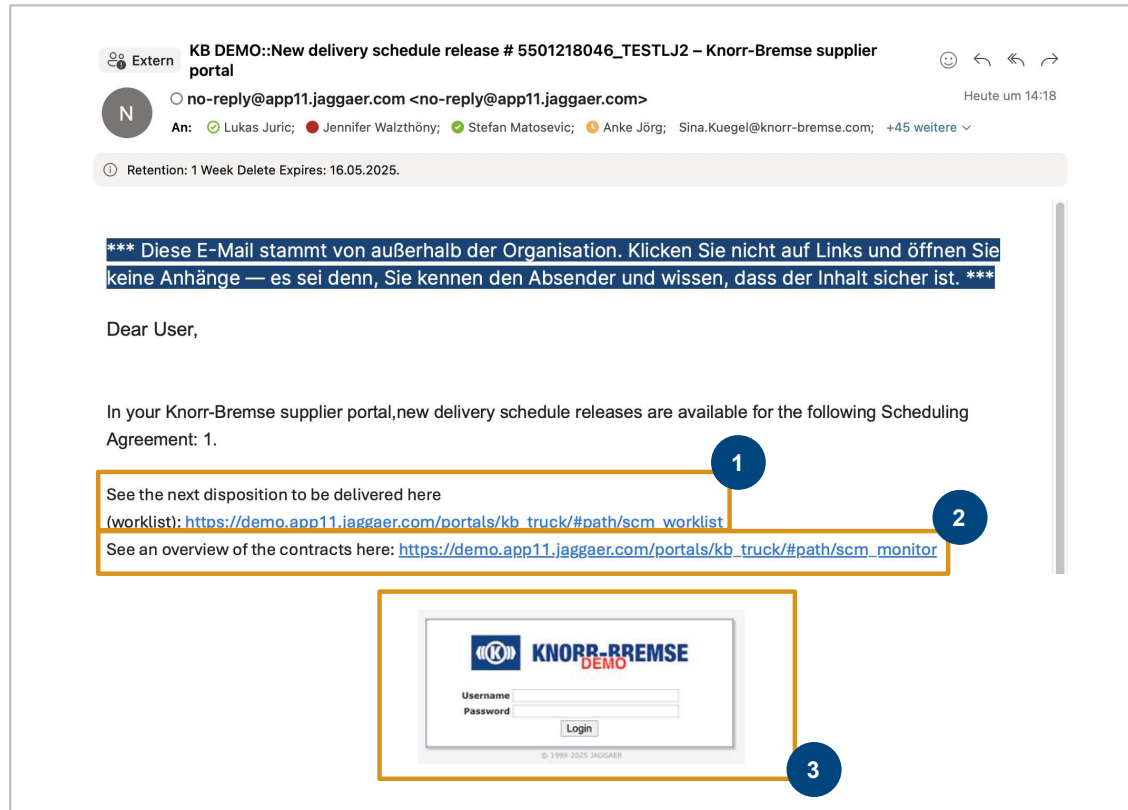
Extern KB DEMO::New delivery schedule release # 5501218046_TESTLJ2 – Knorr-Bremse supplier portal

N

no-reply@app11.jaggaer.com <no-reply@app11.jaggaer.com>

Heute um 14:18

An: Lukas Juric; Jennifer Walzthöny; Stefan Matosevic; Anke Jörg; Sina.Kuegel@knorr-bremse.com; +45 weitere

Retention: 1 Week Delete Expires: 16.05.2025.

*** Diese E-Mail stammt von außerhalb der Organisation. Klicken Sie nicht auf Links und öffnen Sie keine Anhänge — es sei denn, Sie kennen den Absender und wissen, dass der Inhalt sicher ist. ***

Dear User,

In your Knorr-Bremse supplier portal,new delivery schedule releases are available for the following Scheduling Agreement: 1.

1

See the next disposition to be delivered here (worklist): https://demo.app11.jaggaer.com/portals/kb_truck/#path/scm_worklist

2

See an overview of the contracts here: https://demo.app11.jaggaer.com/portals/kb_truck/#path/scm_monitor

KNORR-BREMSE
DEMO

Username
Password
Login

© 1999-2025 JAGGAER

3